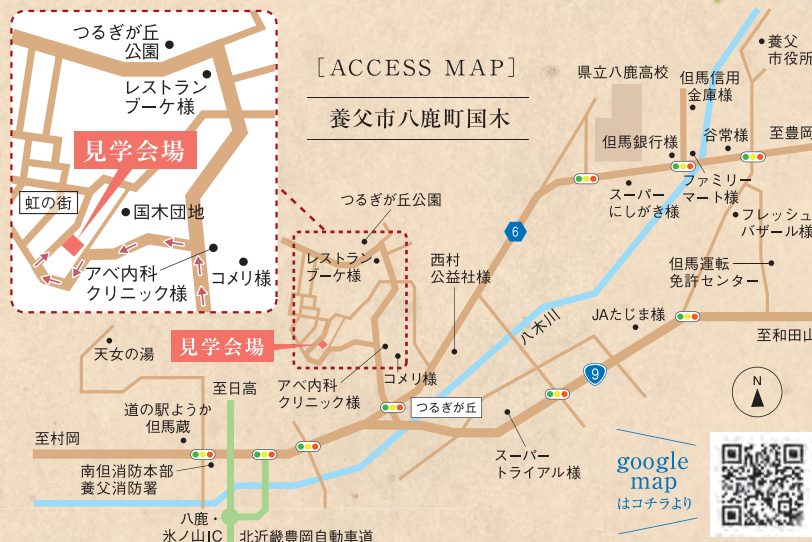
つるぎが丘公園
レストランブーケ様
見学会場
虹の街
国木団地
アベ内科クリニック様
コメリ様

［ACCESS MAP］
養父市八鹿町国木

県立八鹿高校
養父市役所
但馬信用金庫様
但馬銀行様
谷常様
至豊岡
ファミリーマート様
スーパーにしがき様
フレッシュバザール様
つるぎが丘公園
6
レストランブーケ様
西村公益社様
但馬運転免許センター
八木川
JAたじま様
至和田山
見学会場
天女の湯
9
N
アベ内科クリニック様
コメリ様
至日高
つるぎが丘
道の駅ようか但馬蔵
至村岡
スーパートライアル様
google map はコチラより
南但消防本部養父消防署
八鹿・氷ノ山IC
北近畿豊岡自動車道